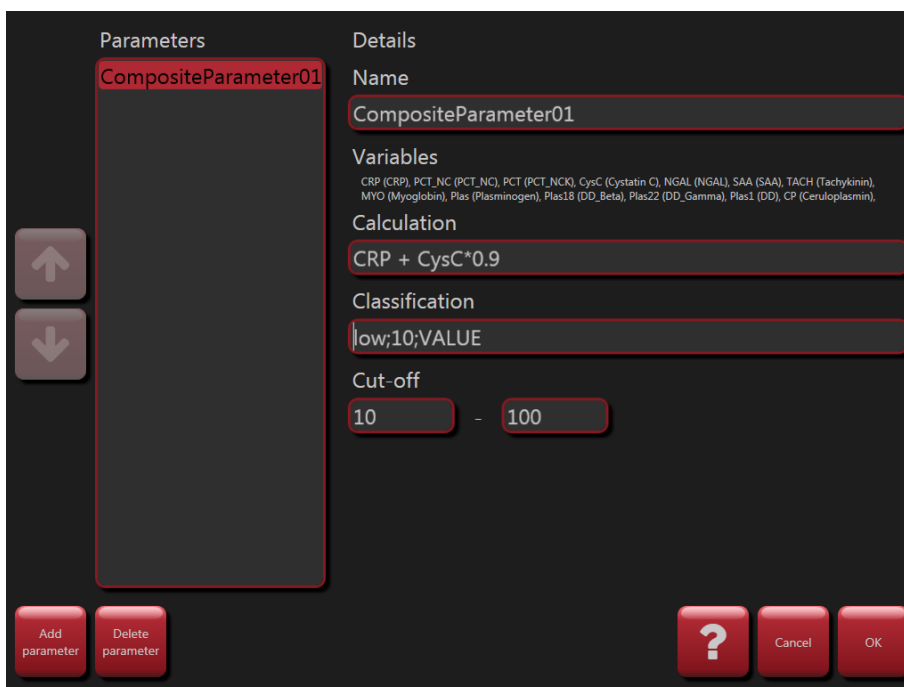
Parameters

CompositeParameter01

Details

Name

CompositeParameter01

Variables

CRP (CRP), PCT_NC (PCT_NC), PCT (PCT_NCK), CysC (Cystatin C), NGAL (NGAL), SAA (SAA), TACH (Tachykinin), MYO (Myoglobin), Plas (Plasminogen), Plas18 (DD_Beta), Plas22 (DD_Gamma), Plas1 (DD), CP (Ceruloplasmin),

Calculation

CRP + CysC*0.9

Classification

low;10;VALUE

Cut-off

10 - 100

Add parameter

Delete parameter

?

Cancel

OK